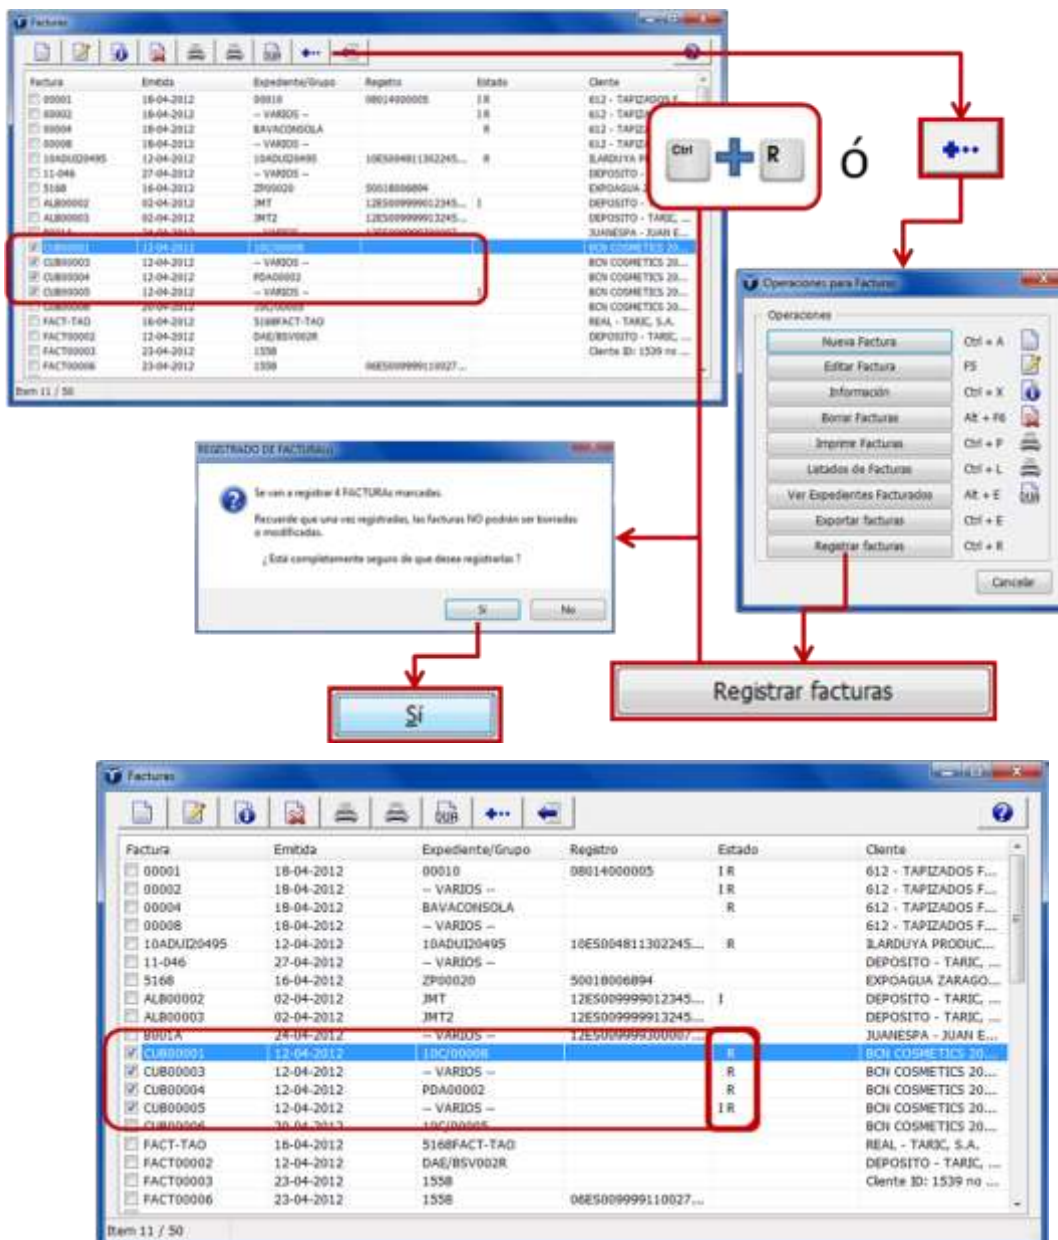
Facturas

| Factura | Emitida | Expediente/Grupo | Registro | Estado | Cliente |
|---|---|---|---|---|---|
| 00001 | 18-04-2012 | 00010 | 08014000005 | I R | 612 - TAPIZADOS F... |
| 00002 | 18-04-2012 | -- VARIOS -- | | I R | 612 - TAPIZ... |
| 00004 | 18-04-2012 | BAVACONSOLA | | R | 612 - TAPIZ... |
| 00008 | 18-04-2012 | -- VARIOS -- | | | 612 - TAPIZ... |
| 10ADUI20495 | 12-04-2012 | 10ADUI20495 | 10ES00481130224S... | R | ILARDUYA P... |
| 11-046 | 27-04-2012 | -- VARIOS -- | | | DEPOSITO - ... |
| 5168 | 16-04-2012 | ZP00020 | 50018006894 | | EXPOAGUA ... |
| ALB00002 | 02-04-2012 | JMT | 12ES009999012345... | I | DEPOSITO - ... |
| ALB00003 | 02-04-2012 | JMT2 | 12ES009999913245... | | DEPOSITO - TARIC, ... |
| B001A | 24-04-2012 | -- VARIOS -- | 12ES009999300007... | | JUANESPA - JUAN E... |
| CUB00001 | 12-04-2012 | 10C/00008 | | | BCN COSMETICS 20... |
| CUB00003 | 12-04-2012 | -- VARIOS -- | | | BCN COSMETICS 20... |
| CUB00004 | 12-04-2012 | PDA00002 | | | BCN COSMETICS 20... |
| CUB00005 | 12-04-2012 | -- VARIOS -- | | | BCN COSMETICS 20... |
| CUB00006 | 20-04-2012 | 10C/00005 | | | BCN COSMETICS 20... |
| FACT-TAO | 16-04-2012 | 5168FACT-TAO | | | REAL - TARIC, S.A. |
| FACT00002 | 12-04-2012 | DAE/BSV002R | | | DEPOSITO - TARIC, ... |
| FACT00003 | 23-04-2012 | 1558 | | | Cliente ID: 1539 no ... |
| FACT00006 | 23-04-2012 | 1558 | 06ES009999110027... | | |

Item 11 / 50

Ctrl R ó

Operaciones para Facturas
Operaciones
Nueva Factura Ctrl + A
Editar Factura F5
Información Ctrl + X
Borrar Facturas Alt + F6
Imprime Facturas Ctrl + P
Listados de Facturas Ctrl + L
Ver Expedientes Facturados Alt + E
Exportar facturas Ctrl + E
Registrar facturas Ctrl + R
Cancelar

REGISTRADO DE FACTURA(s)
Se van a registrar 4 FACTURAs marcadas.
Recuerde que una vez registradas, las facturas NO podrán ser borradas o modificadas.
¿Está completamente seguro de que desea registrarlas ?
Sí No

Sí

Registrar facturas

Facturas

| Factura | Emitida | Expediente/Grupo | Registro | Estado | Cliente |
|---|---|---|---|---|---|
| 00001 | 18-04-2012 | 00010 | 08014000005 | I R | 612 - TAPIZADOS F... |
| 00002 | 18-04-2012 | -- VARIOS -- | | I R | 612 - TAPIZADOS F... |
| 00004 | 18-04-2012 | BAVACONSOLA | | R | 612 - TAPIZADOS F... |
| 00008 | 18-04-2012 | -- VARIOS -- | | | 612 - TAPIZADOS F... |
| 10ADUI20495 | 12-04-2012 | 10ADUI20495 | 10ES00481130224S... | R | ILARDUYA PRODUC... |
| 11-046 | 27-04-2012 | -- VARIOS -- | | | DEPOSITO - TARIC, ... |
| 5168 | 16-04-2012 | ZP00020 | 50018006894 | | EXPOAGUA ZARAGO... |
| ALB00002 | 02-04-2012 | JMT | 12ES009999012345... | I | DEPOSITO - TARIC, ... |
| ALB00003 | 02-04-2012 | JMT2 | 12ES009999913245... | | DEPOSITO - TARIC, ... |
| B001A | 24-04-2012 | -- VARIOS -- | 12ES009999300007... | | JUANESPA - JUAN E... |
| CUB00001 | 12-04-2012 | 10C/00008 | | R | BCN COSMETICS 20... |
| CUB00003 | 12-04-2012 | -- VARIOS -- | | R | BCN COSMETICS 20... |
| CUB00004 | 12-04-2012 | PDA00002 | | R | BCN COSMETICS 20... |
| CUB00005 | 12-04-2012 | -- VARIOS -- | | I R | BCN COSMETICS 20... |
| CUB00006 | 20-04-2012 | 10C/00005 | | | BCN COSMETICS 20... |
| FACT-TAO | 16-04-2012 | 5168FACT-TAO | | | REAL - TARIC, S.A. |
| FACT00002 | 12-04-2012 | DAE/BSV002R | | | DEPOSITO - TARIC, ... |
| FACT00003 | 23-04-2012 | 1558 | | | Cliente ID: 1539 no ... |
| FACT00006 | 23-04-2012 | 1558 | 06ES009999110027... | | |

Item 11 / 50